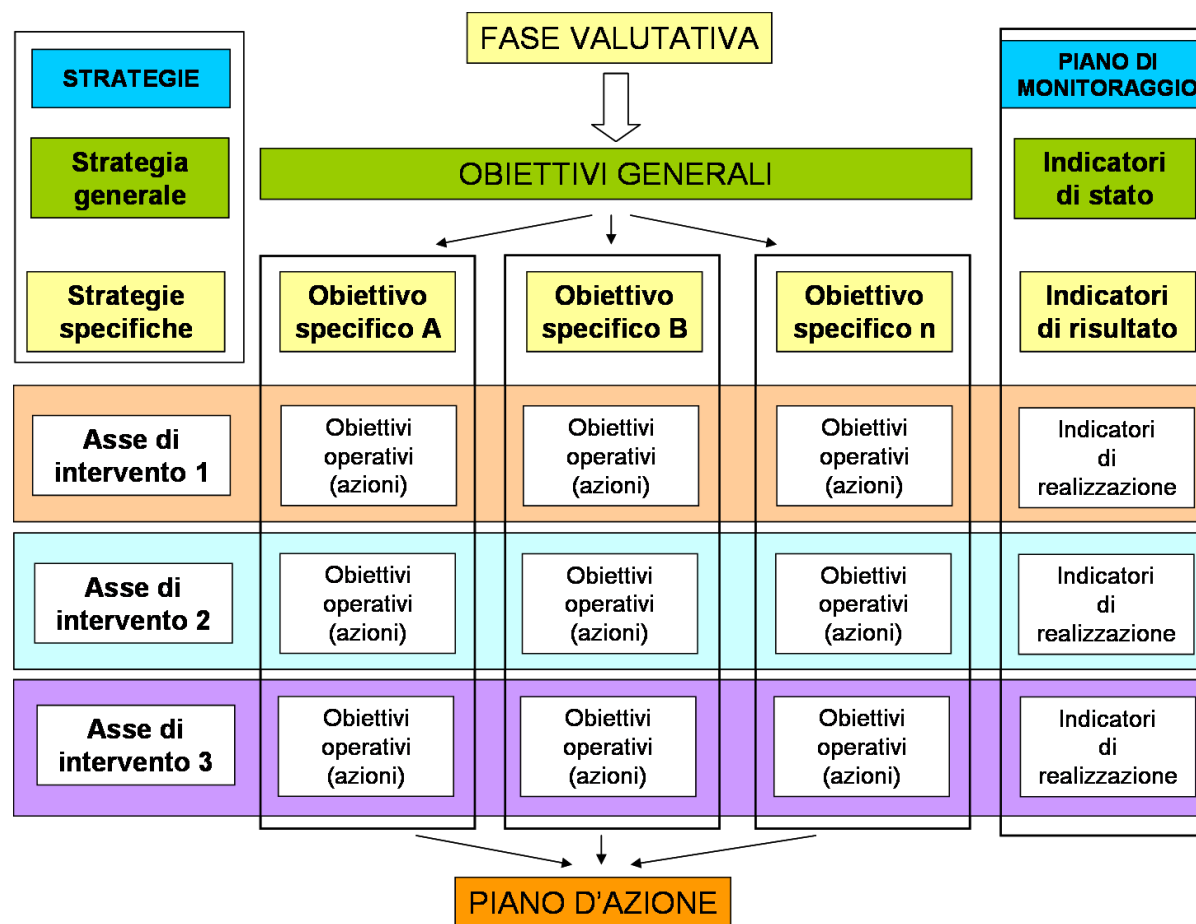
FASE VALUTATIVA

STRATEGIE

Strategia generale

Strategie specifiche

PIANO DI MONITORAGGIO

OBIETTIVI GENERALI

Indicatori di stato

Obiettivo specifico A

Obiettivo specifico B

Obiettivo specifico n

Indicatori di risultato

Asse di intervento 1

Obiettivi operativi (azioni)

Obiettivi operativi (azioni)

Obiettivi operativi (azioni)

Indicatori di realizzazione

Asse di intervento 2

Obiettivi operativi (azioni)

Obiettivi operativi (azioni)

Obiettivi operativi (azioni)

Indicatori di realizzazione

Asse di intervento 3

Obiettivi operativi (azioni)

Obiettivi operativi (azioni)

Obiettivi operativi (azioni)

Indicatori di realizzazione

PIANO D'AZIONE